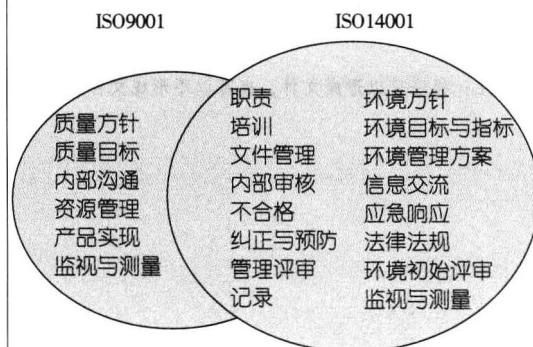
ISO9001

ISO14001

质量方针
质量目标
内部沟通
资源管理
产品实现
监视与测量

职责
培训
文件管理
内部审核
不合格
纠正与预防
管理评审
记录

环境方针
环境目标与指标
环境管理方案
信息交流
应急响应
法律法规
环境初始评审
监视与测量